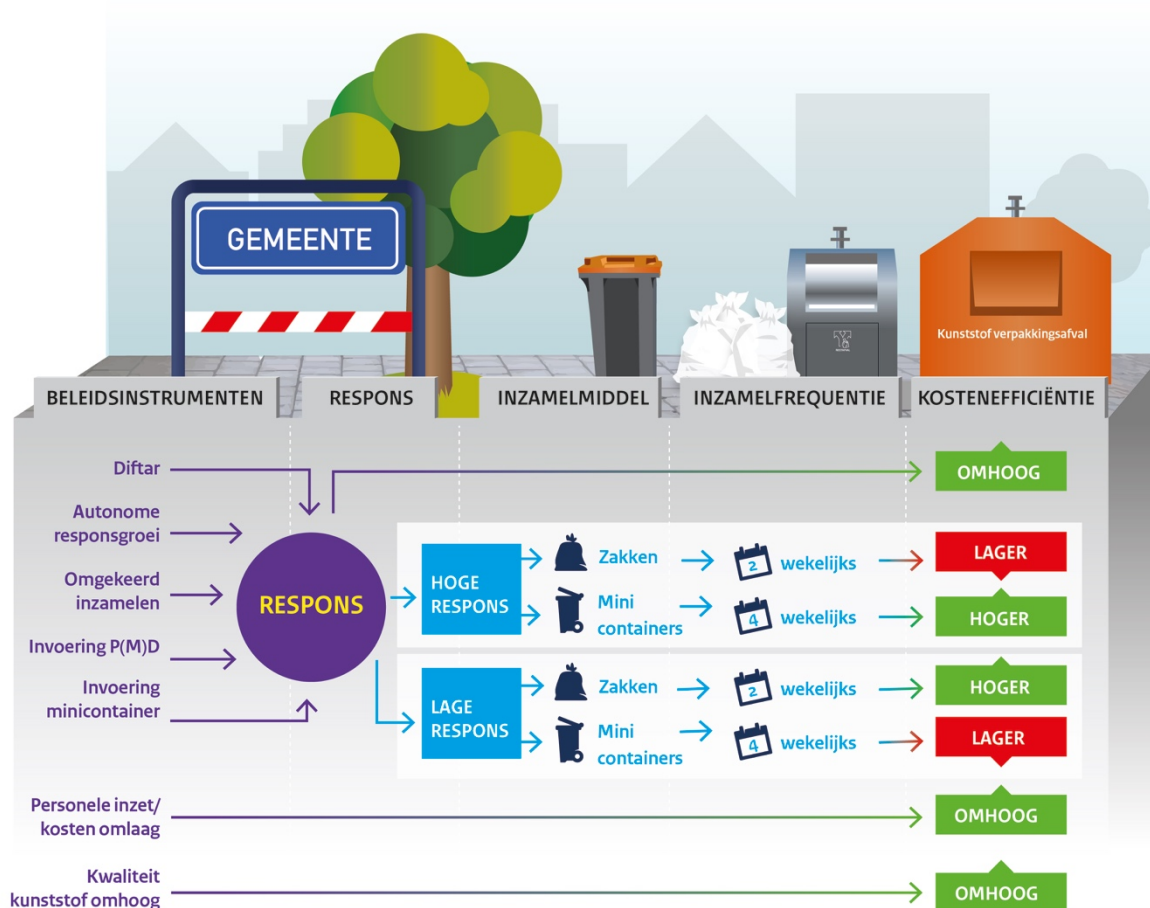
GEMEENTE

Kunststof verpakkingsafval

BELEIDSINSTRUMENTEN | RESPONS | INZAMELMIDDEL | INZAMELFREQUENTIE | KOSTENEFFICIËNTIE

Diftar

OMHOOG

Autonome responsgroei

Omgekeerd inzamelen

RESPONS

Invoering P(M)D

Invoering minicontainer

HOGE RESPONS

Zakken

2 wekelijks

LAGER

Mini containers

4 wekelijks

HOGER

LAGE RESPONS

Zakken

2 wekelijks

HOGER

Mini containers

4 wekelijks

LAGER

Personele inzet/ kosten omlaag

OMHOOG

Kwaliteit kunststof omhoog

OMHOOG